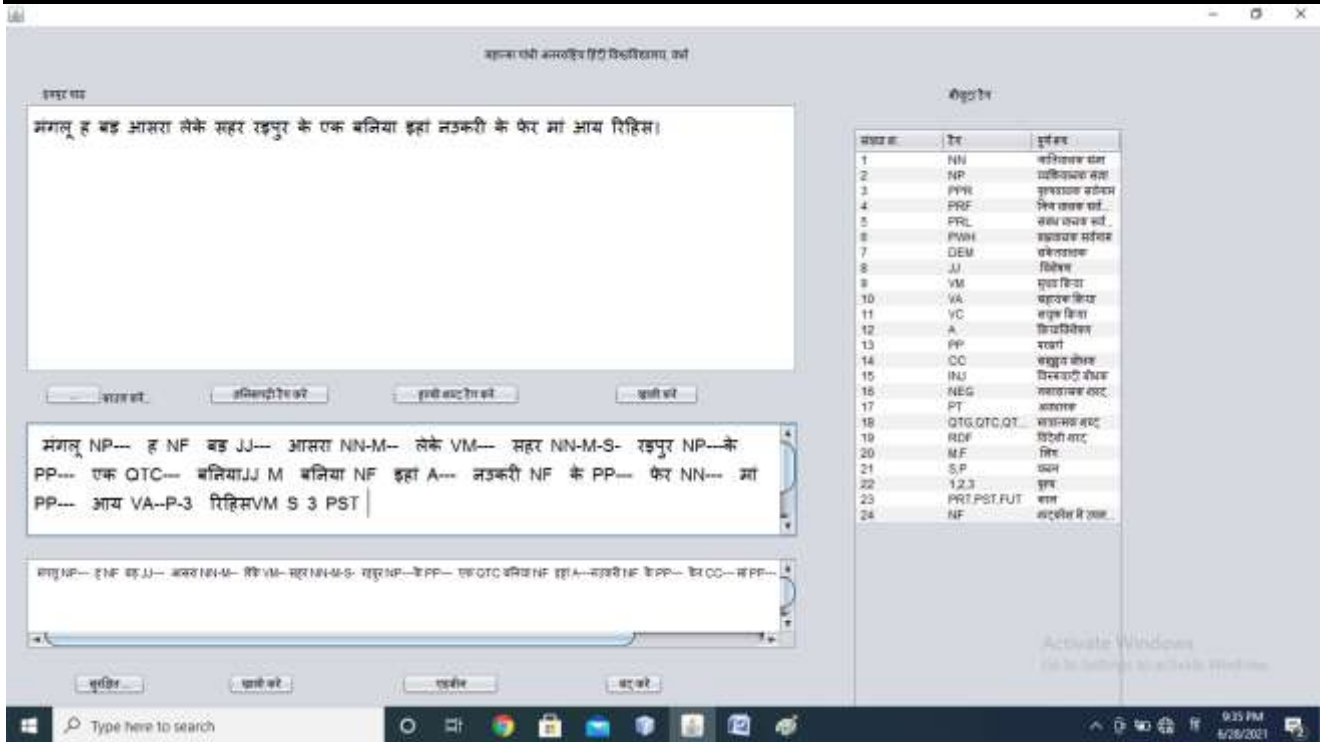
महात्मा गांधी अंतरराष्ट्रीय हिंदी विश्वविद्यालय, वर्धा

इनपुट पाठ

मंगलू ह बड़ आसरा लेके सहर रइपुर के एक बनिया इहां नउकरी के फेर मां आय रिहिस।

मौजूदा टैग

| संख्या क्र. | टैग | पूर्ण रूप |
|---|---|---|
| 1 | NN | जातिवाचक संज्ञा |
| 2 | NP | व्यक्तिवाचक संज्ञा |
| 3 | PPR | पुरुषवाचक सर्वनाम |
| 4 | PRF | निज वाचक सर्व.. |
| 5 | PRL | संबंध वाचक सर्व.. |
| 6 | PWH | प्रश्नवाचक सर्वनाम |
| 7 | DEM | संकेतवाचक |
| 8 | JJ | विशेषण |
| 9 | VM | मुख्य क्रिया |
| 10 | VA | सहायक क्रिया |
| 11 | VC | संयुक्त क्रिया |
| 12 | A | क्रियाविशेषण |
| 13 | PP | परसर्ग |
| 14 | CC | संयुक्त बोधक |
| 15 | INJ | विस्मयादि बोधक |
| 16 | NEG | नकारात्मक शब्द |
| 17 | PT | अवधारक |
| 18 | QTG,QTC,QT.. | संख्यात्मक शब्द |
| 19 | RDF | विदेशी शब्द |
| 20 | M,F | लिंग |
| 21 | S,P | वचन |
| 22 | 1,2,3 | पुरुष |
| 23 | PRT,PST,FUT | काल |
| 24 | NF | शब्दकोश में उपल.. |

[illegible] कारक करें.  अनिवार्य टैग करें  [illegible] शब्द टैग करें  खाली करें

मंगलू NP--- ह NF बड़ JJ--- आसरा NN-M-- लेके VM--- सहर NN-M-S- रइपुर NP---के PP--- एक QTC--- बनियाJJ M बनिया NF इहां A--- नउकरी NF के PP--- फेर NN--- मां PP--- आय VA--P-3 रिहिसVM S 3 PST

मंगलूNP--- हNF बड़JJ--- आसराNN-M-- लेकेVM--- सहरNN-M-S- रइपुरNP---केPP--- एकQTC बनियाNF इहांA---नउकरीNF केPP--- फेरCC--- मांPP---

सुरक्षित...  खाली करें  एडवीन  बंद करें

Activate Windows
Go to Settings to activate Windows.

Type here to search

9:35 PM
6/28/2021